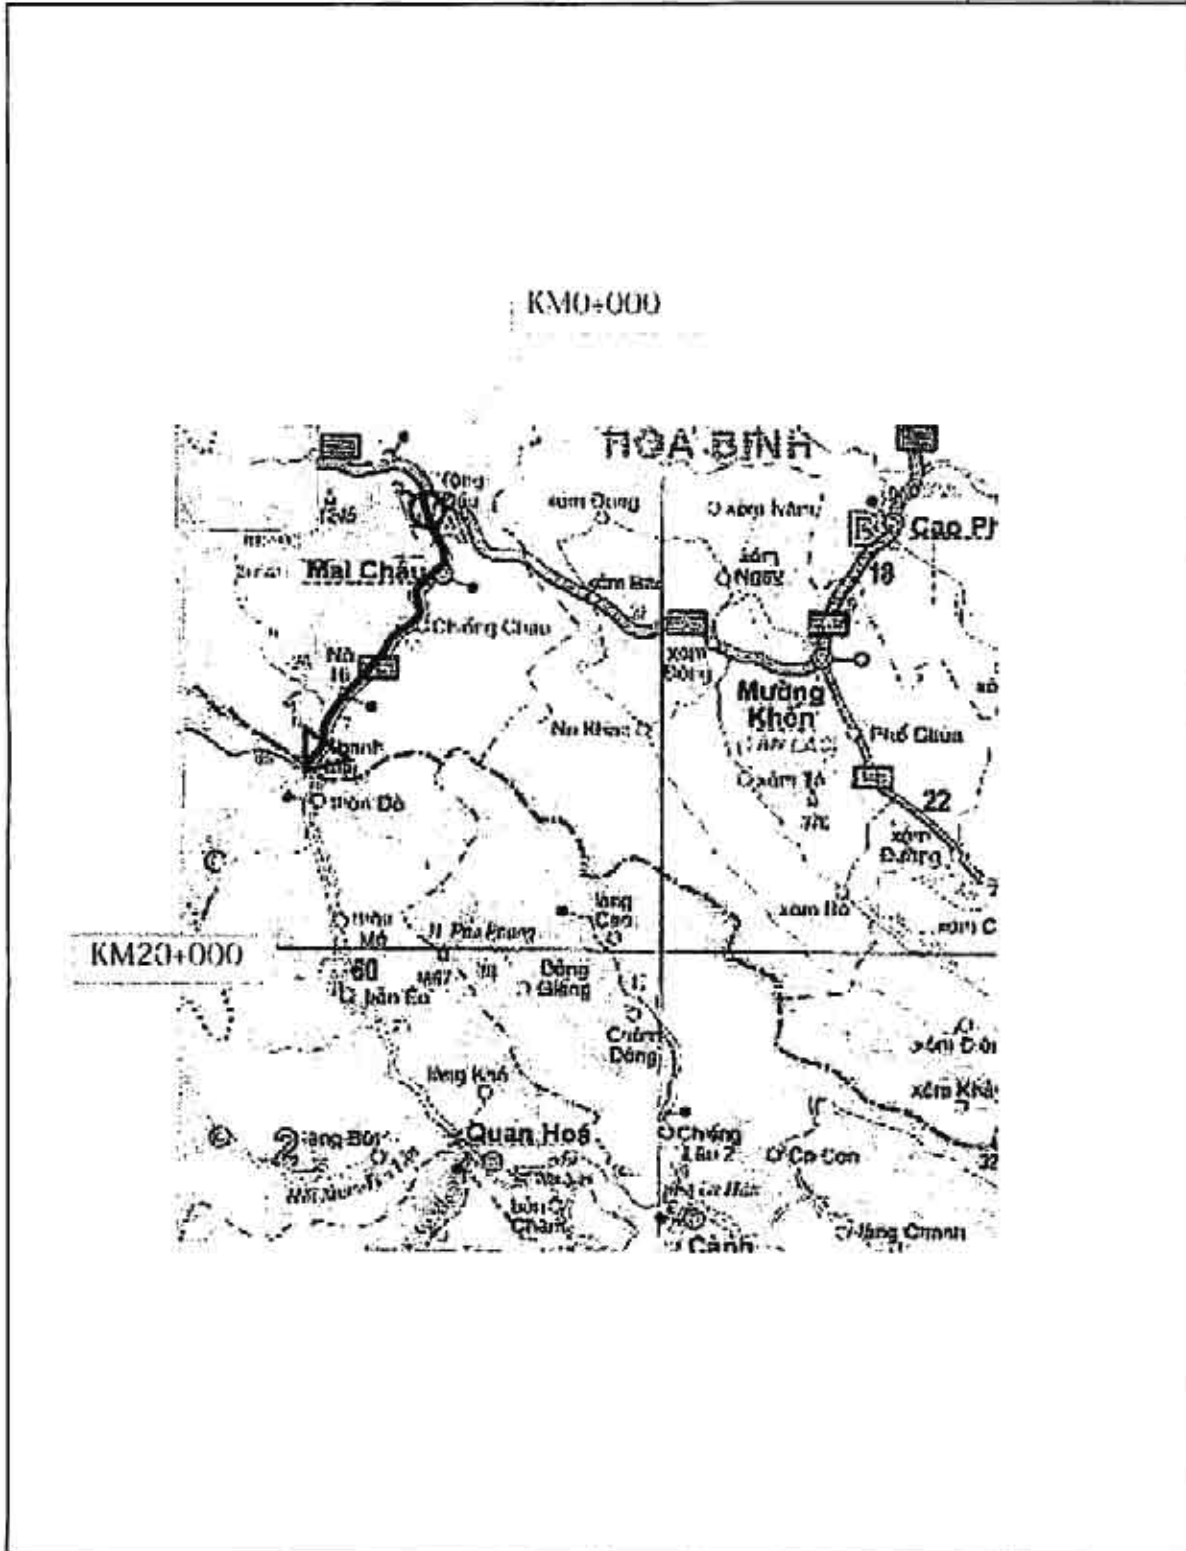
KM0+000

HOA BINH

Tòng Đậu

xóm Dung

xóm Nàng

Cao Phong

Mai Châu

xóm Ngay

18

xóm Bai

Chiềng Châu

Nà 16

xóm Dông

Mường Khến

Na Khao

Phố Chúa

Mạnh Đức

xóm Tà

22

Bôn Đà

xóm Đưng

làng Cao

xóm Ro

Phú Mộ

Pù Bong

KM20+000

60

Đồng Giăng

Bản En

Chiềng Đông

làng Khó

xóm Khả

Quan Hoá

Chiềng Lâu 2

Cò Con

32

Cảnh

làng Chanh